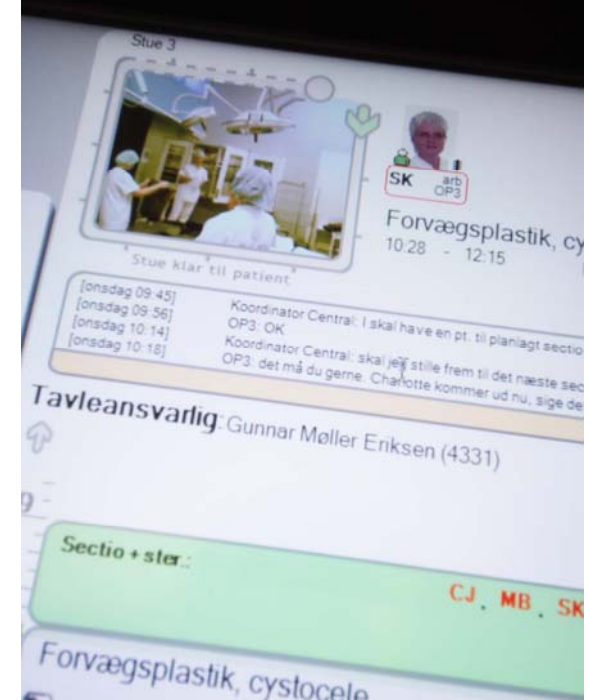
Stue 3

Stue klar til patient

SK arb OP3

Forvægsplastik, cy
10:28 - 12:15

[onsdag 09:45] Koordinator Central: I skal have en pt. til planlagt sectio
[onsdag 09:56] OP3: OK
[onsdag 10:14] Koordinator Central: skal jeg stille frem til det næste sec
[onsdag 10:18] OP3: det må du gerne. Charlotte kommer ud nu, sige de

Tavleansvarlig: Gunnar Møller Eriksen (4331)

9

Sectio + ster.:

CJ, MB, SK

Forvægsplastik, cystocele